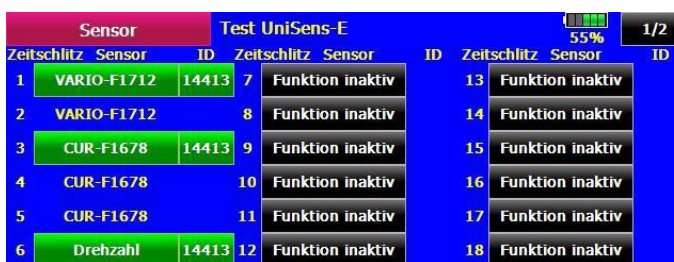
Sensor | Test UniSens-E | 55% | 1/2

| Zeitschlitz | Sensor | ID | Zeitschlitz | Sensor | ID | Zeitschlitz | Sensor | ID |
|---|---|---|---|---|---|---|---|---|
| 1 | VARIO-F1712 | 14413 | 7 | Funktion inaktiv | | 13 | Funktion inaktiv | |
| 2 | VARIO-F1712 | | 8 | Funktion inaktiv | | 14 | Funktion inaktiv | |
| 3 | CUR-F1678 | 14413 | 9 | Funktion inaktiv | | 15 | Funktion inaktiv | |
| 4 | CUR-F1678 | | 10 | Funktion inaktiv | | 16 | Funktion inaktiv | |
| 5 | CUR-F1678 | | 11 | Funktion inaktiv | | 17 | Funktion inaktiv | |
| 6 | Drehzahl | 14413 | 12 | Funktion inaktiv | | 18 | Funktion inaktiv | |